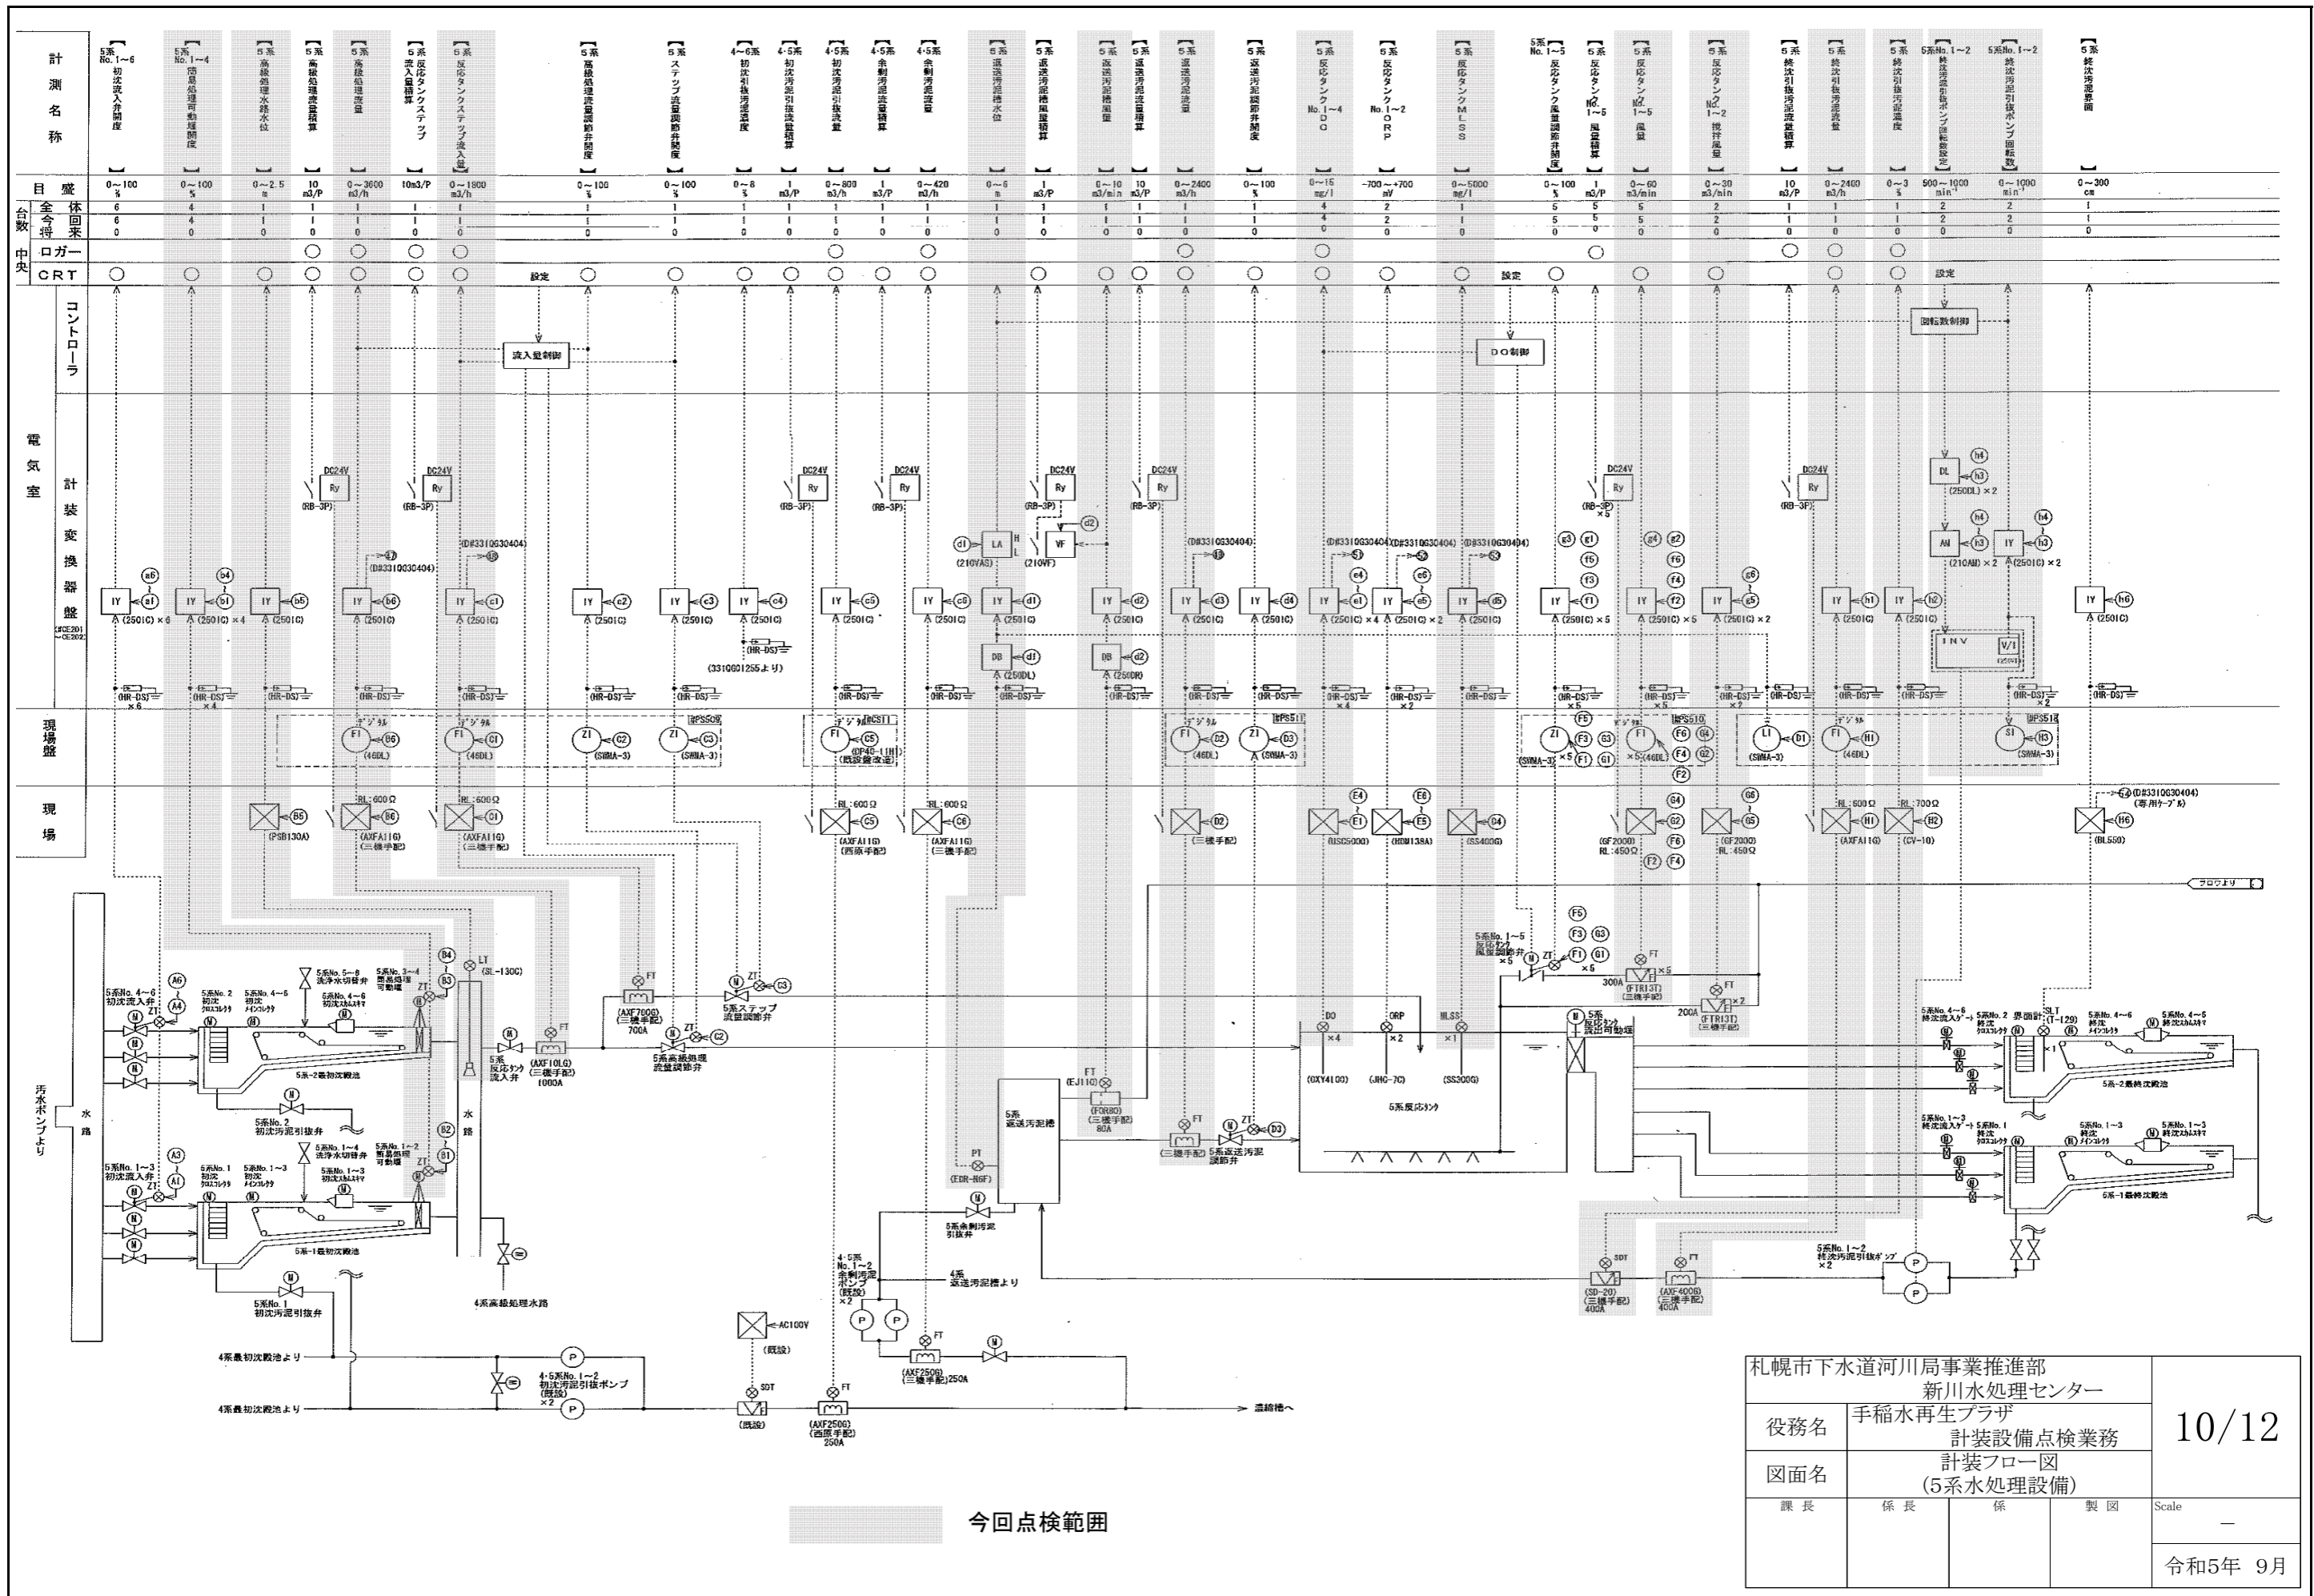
計測名称

5系 No.1～6 初沈流入弁開度
5系 No.1～4 初沈汚泥可動堰開度
5系 高級処理水路水位
5系 高級処理流量積算
5系 高級処理流量
5系 反応タンクステップ流入量積算
5系 反応タンクステップ流入量
5系 高級処理流量調節弁開度
5系 ステップ流量調節弁開度
4～6系 初沈引抜汚泥濃度
4・5系 初沈汚泥引抜流量積算
4・5系 初沈汚泥引抜流量
4・5系 余剰汚泥流量積算
4・5系 余剰汚泥流量
5系 返送汚泥槽水位
5系 返送汚泥槽風量積算
5系 返送汚泥槽風量
5系 返送汚泥流量積算
5系 返送汚泥流量
5系 返送汚泥調節弁開度
5系 反応タンク No.1～4 DO
5系 反応タンク No.1～2 ORP
5系 反応タンク MLSS
5系 No.1～5 反応タンク風量調節弁開度
5系 反応タンク No.1～5 風量積算
5系 反応タンク No.1～5 風量
5系 反応タンク No.1～2 撹拌風量
5系 終沈引抜汚泥流量積算
5系 終沈引抜汚泥流量
5系 終沈引抜汚泥濃度
5系No.1～2 終沈汚泥引抜ポンプ回転数設定
5系No.1～2 終沈汚泥引抜ポンプ回転数
5系 終沈汚泥界面

目盛
0～100 % | 0～100 % | 0～2.5 m | 10 m3/P | 0～3600 m3/h | 10m3/P | 0～1800 m3/h | 0～100 % | 0～100 % | 0～8 % | 1 m3/P | 0～800 m3/h | 1 m3/P | 0～420 m3/h | 0～6 m | 1 m3/P | 0～10 m3/min | 10 m3/P | 0～2400 m3/h | 0～100 % | 0～15 mg/l | -700～+700 mV | 0～5000 mg/l | 0～100 % | 5 m3/P | 0～60 m3/min | 0～30 m3/min | 10 m3/P | 0～2400 m3/h | 0～3 % | 500～1000 min-1 | 0～1000 min-1 | 0～300 cm

台数 全体 今回 将来
中央 ロガー CRT
設定 設定 設定
コントローラ
流入量制御 DO制御 回転数制御
電気室 計装変換器盤
現場盤
現場

DC24V Ry (RB-3P) IY (2501C) ×6 ×4 ×5 ×2 (HR-DS) (D#3310G30404) LA (210VAS) VF (210VF) DB (250DL) DL (250DL)×2 AM (210AM)×2 INV V/I (3310G1255より)
FI ﾃﾞｼﾞﾀﾙ (46DL) ZI (SHMA-3) 盤PS509 盤CS11 (DP40-11H) (既設盤改造) 盤PS511 盤PS510 LI SI 盤PS518
(PSB130A) RL:600Ω (AXFA11G) (三機手配) (西原手配) (USC500G) (HDM138A) (SS400G) (GF2000) RL:450Ω (CV-10) (BL550) (D#3310G30404)(専用ケーブル)

5系No.4～6 初沈流入弁 5系No.2 初沈クロスコレクタ 5系No.4～6 初沈メインコレクタ 5系No.5～8 洗浄水切替弁 5系No.4～6 初沈スカムスキマ 5系No.3～4 散気処理可動堰 LT (SL-130C) 5系 反応ﾀﾝｸ流入弁 (AXF700G)(三機手配) 700A (AXF100G)(三機手配) 1000A 5系高級処理流量調節弁 5系ステップ流量調節弁 5系-2系初沈殿池 5系No.2 初沈汚泥引抜弁
汚水ポンプより 水路 5系No.1～3 初沈流入弁 5系No.1 初沈クロスコレクタ 5系No.1～3 初沈メインコレクタ 5系No.1～4 洗浄水切替弁 5系No.1～3 初沈スカムスキマ 5系No.1～2 散気処理可動堰 5系-1系初沈殿池 5系No.1 初沈汚泥引抜弁 4系高級処理水路 4系最初沈殿池より 4・5系No.1～2 初沈汚泥引抜ポンプ(既設)×2 4系最初沈殿池より 濃縮槽へ
AC100V (既設) SDT FT (AXF250G)(西原手配) 250A 4・5系 No.1～2 余剰汚泥ポンプ(既設)×2 4系 返送汚泥槽より (AXF250G)(三機手配)250A 5系余剰汚泥引抜弁 PT (EDR-N6F) 5系 返送汚泥槽 FT (EJ11G) (FDR80)(三機手配) 80A (三機手配) 5系返送汚泥調節弁
DO ×4 ORP ×2 MLSS ×1 (OXY4100) (JHC-7C) (SS300G) 5系反応ﾀﾝｸ 5系No.1～5 反応ﾀﾝｸ風量調節弁 ×5 300A (FTR13T)(三機手配) 200A 5系 反応ﾀﾝｸ 撹拌可動堰 ブロワより
5系No.4～6 終沈流入ｹﾞｰﾄ 5系No.2 終沈クロスコレクタ 界面計 SLT (T-129) 5系No.4～6 終沈メインコレクタ 5系No.4～5 終沈スカムスキマ 5系-2系終沈殿池 5系No.1～3 終沈流入ｹﾞｰﾄ 5系No.1 終沈クロスコレクタ 5系No.1～3 終沈メインコレクタ 5系No.1～3 終沈スカムスキマ 5系-1系終沈殿池 5系No.1～2 終沈汚泥引抜ポンプ ×2 SDT (SD-20)(三機手配) 400A (AXF400G)(三機手配) 400A

今回点検範囲

札幌市下水道河川局事業推進部
新川水処理センター
役務名 手稲水再生プラザ 計装設備点検業務
図面名 計装フロー図 (5系水処理設備)
10/12
課長 係長 係 製図
Scale
—
令和5年 9月